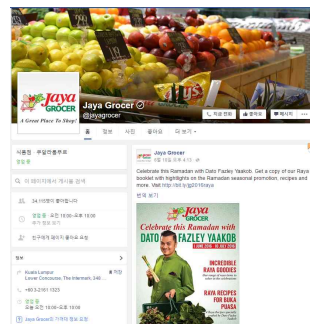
Jaya GROCER
A Great Place To Shop!

Jaya Grocer
@jayagrocer

좋아요 팔로우 메시지

홈 정보 사진 좋아요 더 보기

식품점 · 유업연합부트

이 페이지에서 게시물 검색

34,155명이 좋아합니다

영업 중 · 오전 10:00~오후 10:00
좋아요 · 마지막 10:00

친구에게 페이지 좋아요 요청

정보

Kuala Lumpur
Lower Concourse, The Intermark, 348...

+60 3-2181 1223

영업 중
오전 10:00~오후 10:00

Jaya Grocer의 가게의 영업 시간

Jaya Grocer
5월 10일 오후 4:10

Celebrate this Ramadan with Dato Fazley Yaakob. Get a copy of our Raya booklet with highlights on the Ramadan seasonal promotion, recipes and more. Visit http://bit.ly/jg2016raya

번역 보기

Jaya GROCER
Celebrate this Ramadan with
DATO FAZLEY YAAKOB

INCREDIBLE RAYA GOODIES

RAYA RECIPES FOR BUKA PUASA